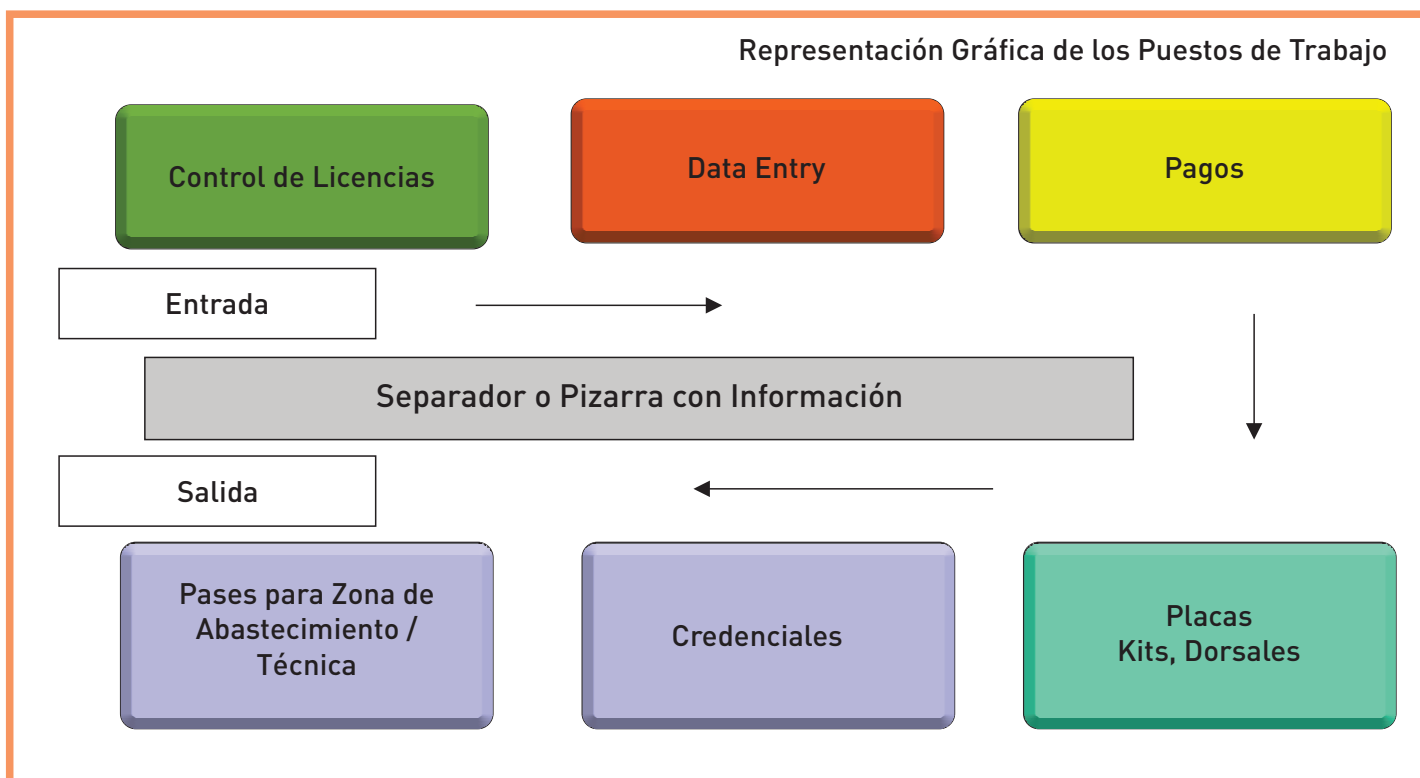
Representación Gráfica de los Puestos de Trabajo

Control de Licencias

Data Entry

Pagos

Entrada

Separador o Pizarra con Información

Salida

Pases para Zona de Abastecimiento / Técnica

Credenciales

Placas
Kits, Dorsales